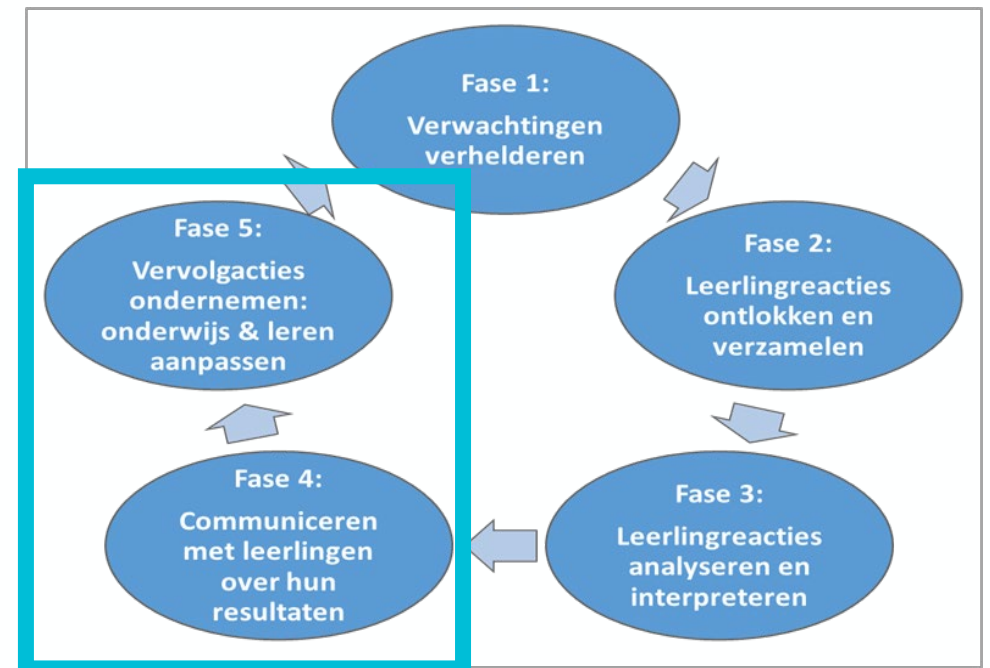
Fase 1:
Verwachtingen verhelderen

Fase 2:
Leerlingreacties ontlokken en verzamelen

Fase 3:
Leerlingreacties analyseren en interpreteren

Fase 4:
Communiceren met leerlingen over hun resultaten

Fase 5:
Vervolgacties ondernemen: onderwijs & leren aanpassen